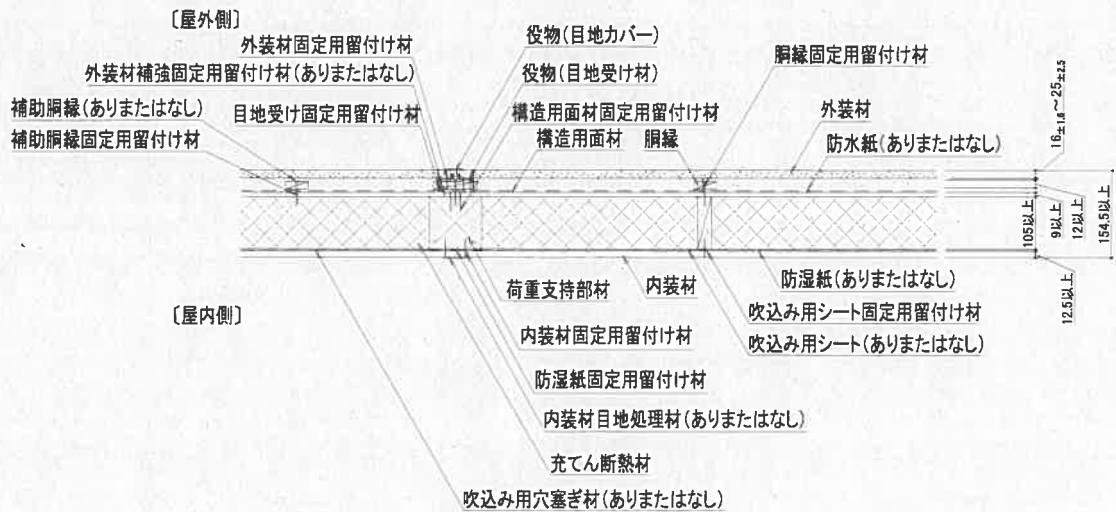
〔屋外側〕
外装材固定用留付け材
外装材補強固定用留付け材（ありまたはなし）
補助胴縁（ありまたはなし）
補助胴縁固定用留付け材
目地受け固定用留付け材
役物（目地カバー）
役物（目地受け材）
構造用面材固定用留付け材
構造用面材
胴縁
胴縁固定用留付け材
外装材
防水紙（ありまたはなし）
$18_{\pm1.8}\sim25_{\pm2.5}$
105以上
9以上
12以上
154.5以上
12.5以上
防湿紙（ありまたはなし）
荷重支持部材
内装材
吹込み用シート固定用留付け材
吹込み用シート（ありまたはなし）
〔屋内側〕
内装材固定用留付け材
防湿紙固定用留付け材
内装材目地処理材（ありまたはなし）
充てん断熱材
吹込み用穴塞ぎ材（ありまたはなし）